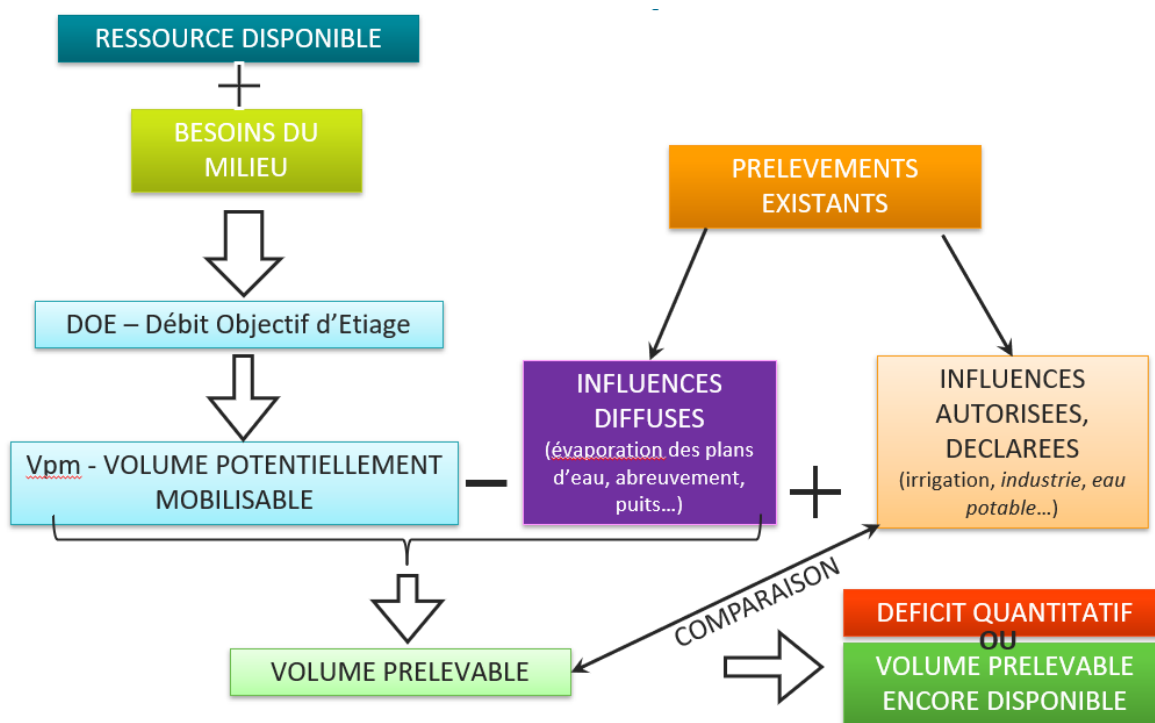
RESSOURCE DISPONIBLE

+

BESOINS DU MILIEU

DOE – Débit Objectif d’Etiage

Vpm - VOLUME POTENTIELLEMENT MOBILISABLE

–

PRELEVEMENTS EXISTANTS

INFLUENCES DIFFUSES
(évaporation des plans d’eau, abreuvement, puits…)

+

INFLUENCES AUTORISEES, DECLAREES
(irrigation, industrie, eau potable…)

VOLUME PRELEVABLE

COMPARAISON

DEFICIT QUANTITATIF
OU
VOLUME PRELEVABLE ENCORE DISPONIBLE